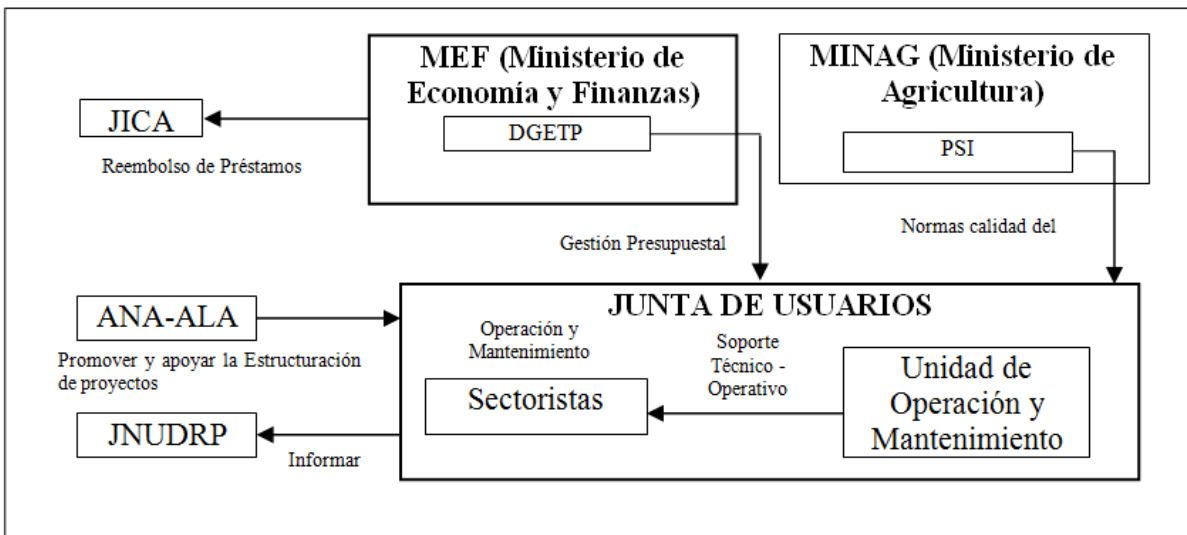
MEF (Ministerio de Economía y Finanzas)

DGETP

MINAG (Ministerio de Agricultura)

PSI

JICA

Reembolso de Préstamos

Gestión Presupuestal

Normas calidad del

JUNTA DE USUARIOS

ANA-ALA

Promover y apoyar la Estructuración de proyectos

Operación y Mantenimiento

Soporte Técnico - Operativo

Sectoristas

Unidad de Operación y Mantenimiento

JNUDRP

Informar